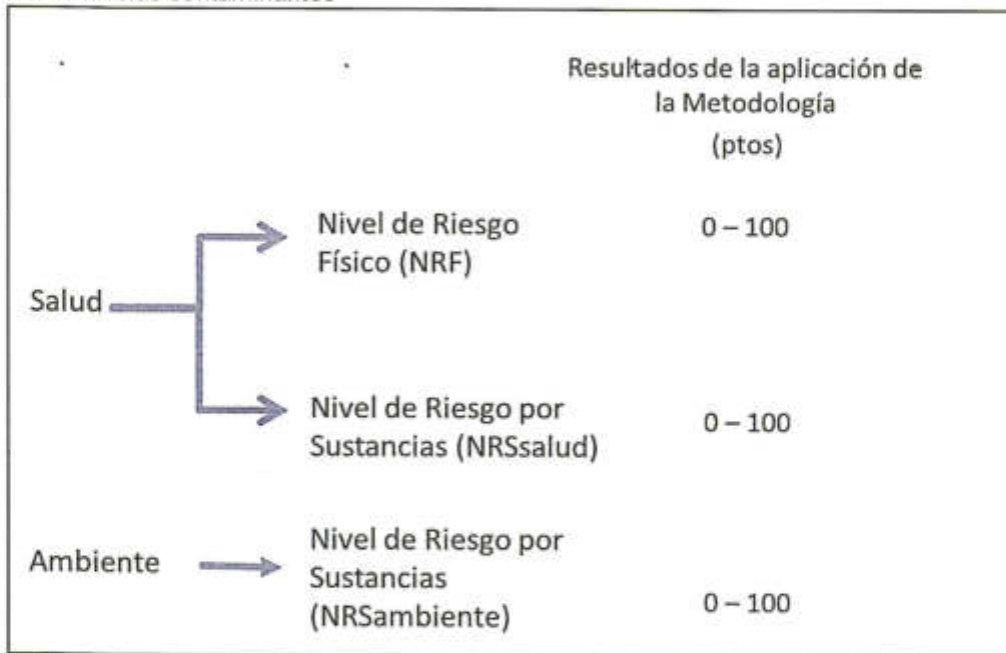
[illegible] contaminantes

Resultados de la aplicación de la Metodología (ptos)

Salud

Nivel de Riesgo Físico (NRF) 0 – 100

Nivel de Riesgo por Sustancias (NRSsalud) 0 – 100

Ambiente

Nivel de Riesgo por Sustancias (NRSambiente) 0 – 100